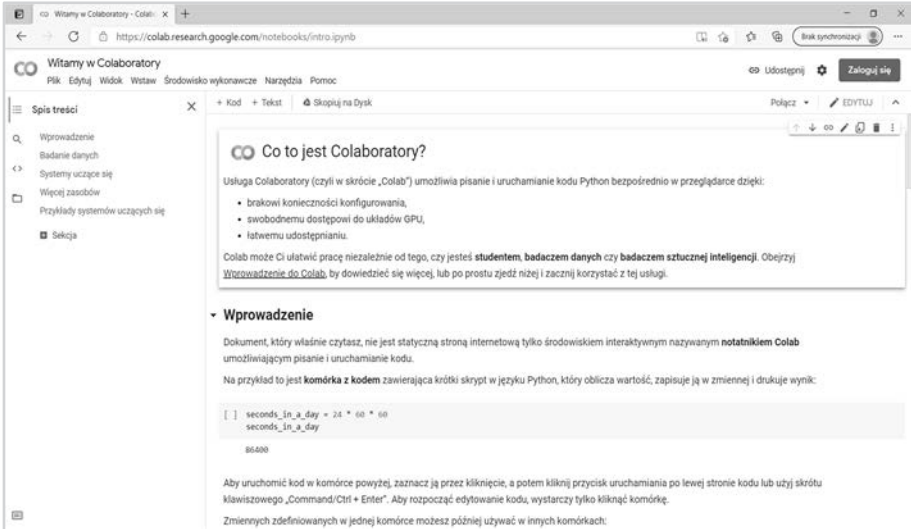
Witamy w Colaboratory - Colab ×  +

https://colab.research.google.com/notebooks/intro.ipynb

Brak synchronizacji

Witamy w Colaboratory
Plik Edytuj Widok Wstaw Środowisko wykonawcze Narzędzia Pomoc

Udostępnij  Zaloguj się

Spis treści ×

Wprowadzenie
Badanie danych
Systemy uczące się
Więcej zasobów
Przykłady systemów uczących się

Sekcja

+ Kod + Tekst  Skopiuj na Dysk

Połącz  EDYTUJ

Co to jest Colaboratory?

Usługa Colaboratory (czyli w skrócie „Colab") umożliwia pisanie i uruchamianie kodu Python bezpośrednio w przeglądarce dzięki:

- brakowi konieczności konfigurowania,
- swobodnemu dostępowi do układów GPU,
- łatwemu udostępnianiu.

Colab może Ci ułatwić pracę niezależnie od tego, czy jesteś **studentem**, **badaczem danych** czy **badaczem sztucznej inteligencji**. Obejrzyj Wprowadzenie do Colab, by dowiedzieć się więcej, lub po prostu zjedź niżej i zacznij korzystać z tej usługi.

Wprowadzenie

Dokument, który właśnie czytasz, nie jest statyczną stroną internetową tylko środowiskiem interaktywnym nazywanym **notatnikiem Colab** umożliwiającym pisanie i uruchamianie kodu.

Na przykład to jest **komórka z kodem** zawierająca krótki skrypt w języku Python, który oblicza wartość, zapisuje ją w zmiennej i drukuje wynik:

[ ] seconds_in_a_day = 24 * 60 * 60
seconds_in_a_day

86400

Aby uruchomić kod w komórce powyżej, zaznacz ją przez kliknięcie, a potem kliknij przycisk uruchamiania po lewej stronie kodu lub użyj skrótu klawiszowego „Command/Ctrl + Enter". Aby rozpocząć edytowanie kodu, wystarczy tylko kliknąć komórkę.

Zmiennych zdefiniowanych w jednej komórce możesz później używać w innych komórkach: